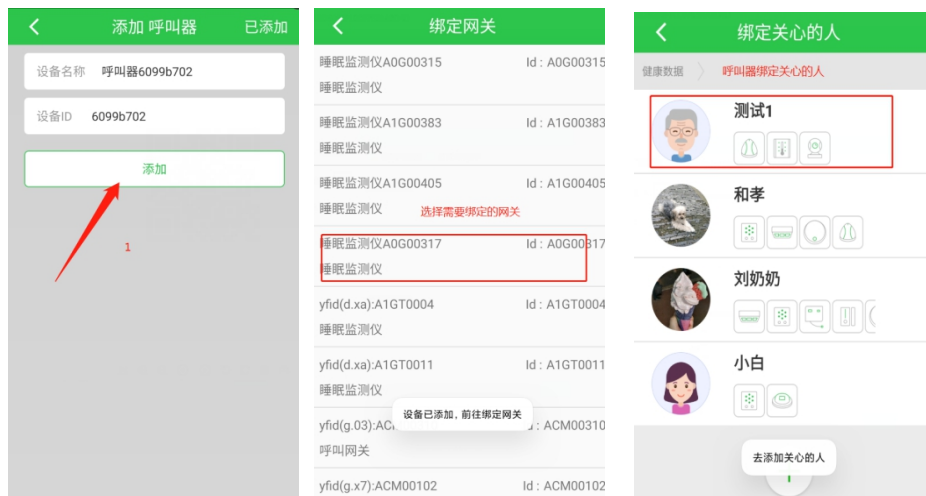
添加 呼叫器　已添加

设备名称　呼叫器6099b702

设备ID　6099b702

添加

1

绑定网关

睡眠监测仪A0G00315　Id : A0G00315
睡眠监测仪

睡眠监测仪A1G00383　Id : A1G00383
睡眠监测仪

睡眠监测仪A1G00405　Id : A1G00405
睡眠监测仪

选择需要绑定的网关

睡眠监测仪A0G00317　Id : A0G00317
睡眠监测仪

yfid(d.xa):A1GT0004　Id : A1GT0004
睡眠监测仪

yfid(d.xa):A1GT0011　Id : A1GT0011
睡眠监测仪

yfid(g.03):AC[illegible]　Id : ACM00310
呼叫网关

设备已添加，前往绑定网关

yfid(g.x7):ACM00102　Id : ACM00102

绑定关心的人

健康数据　呼叫器绑定关心的人

测试1

和孝

刘奶奶

小白

去添加关心的人